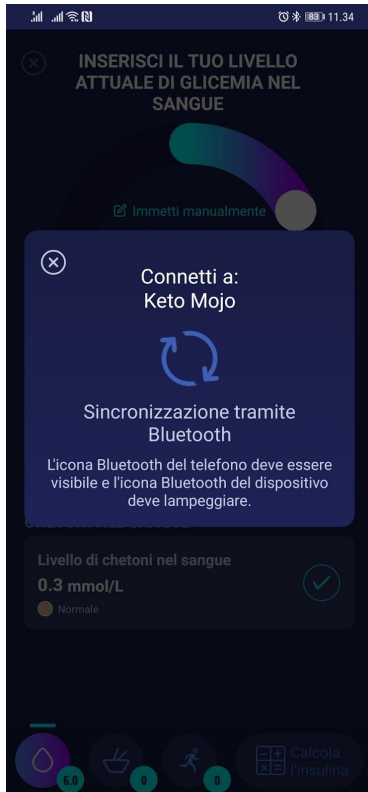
83 11.34

INSERISCI IL TUO LIVELLO ATTUALE DI GLICEMIA NEL SANGUE

Immetti manualmente

Connetti a:
Keto Mojo

Sincronizzazione tramite Bluetooth

L'icona Bluetooth del telefono deve essere visibile e l'icona Bluetooth del dispositivo deve lampeggiare.

Livello di chetoni nel sangue
0.3 mmol/L
Normale

6.0
0
0
Calcola l'insulina